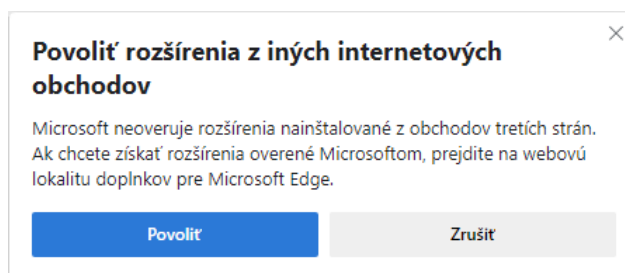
Povoliť rozšírenia z iných internetových obchodov

Microsoft neoveruje rozšírenia nainštalované z obchodov tretích strán. Ak chcete získať rozšírenia overené Microsoftom, prejdite na webovú lokalitu doplnkov pre Microsoft Edge.

Povoliť

Zrušiť